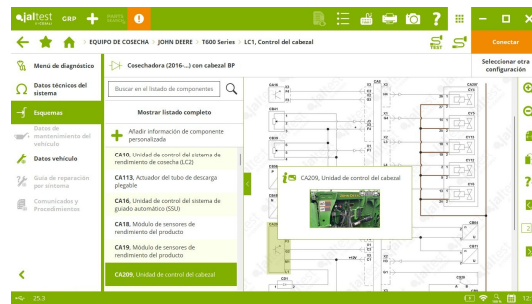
jaltest CRP

EQUIPO DE COSECHA | JOHN DEERE | T600 Series | LC1, Control del cabezal

Conectar

Seleccionar otra configuración

Menú de diagnóstico

Datos técnicos del sistema

Esquemas

Datos de mantenimiento del vehículo

Datos vehículo

Guía de reparación por síntoma

Comunicados y Procedimientos

Cosechadora (2016-...) con cabezal BP

Buscar en el listado de componentes

Mostrar listado completo

Añadir información de componente personalizada

CA10, Unidad de control del sistema de rendimiento de cosecha (LC2)

CA13, Actuador del tubo de descarga plegable

CA16, Unidad de control del sistema de guiado automático (SSU)

CA18, Módulo de sensores de rendimiento del producto

CA19, Módulo de sensores de rendimiento del producto

CA209, Unidad de control del cabezal

CA209, Unidad de control del cabezal

25.3